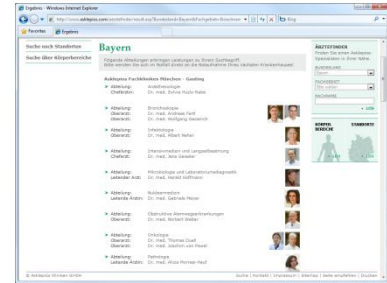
Ergebnis - Windows Internet Explorer

http://www.asklepios.com/aerztefinder/suche.asp?Bundesland=Bayern&Fachgebiet=Bronchen

Favoriten | Ergebnis

Suche nach Standorten

Suche über Körperbereiche

Bayern

Folgende Abteilungen erbringen Leistungen zu Ihrem Suchbegriff. Bitte wenden Sie sich im Notfall direkt an die Notaufnahme Ihres nächsten Krankenhauses!

Asklepios Fachkliniken München - Gauting

Abteilung: Anästhesiologie
Chefarzt: Dr. med. Sylvia Huhn-Rabe

Abteilung: Bronchologie
Oberarzt: Dr. med. Andreas Feth
Oberarzt: Dr. med. Wolfgang Gesierich

Abteilung: Infektiologie
Oberarzt: Dr. med. Albert Heber

Abteilung: Intensivmedizin und Langzeitbeatmung
Chefarzt: Dr. med. Jens Geiseler

Abteilung: Mikrobiologie und Labormedizin/diagnostik
Leitender Arzt: Dr. med. Harald Hoffmann

Abteilung: Nuklearmedizin
Leitende Ärztin: Dr. med. Gabriele Meyer

Abteilung: Obstruktive Atemwegserkrankungen
Oberarzt: Dr. med. Norbert Weber

Abteilung: Onkologie
Oberarzt: Dr. med. Thomas Duell
Oberarzt: Dr. med. Joachim von Pawel

Abteilung: Pathologie
Leitende Ärztin: Dr. med. Alicja Morresi-Hauf

ÄRZTEFINDER
Finden Sie einen Asklepios Spezialisten in Ihrer Nähe.

BUNDESLAND
Bayern

FACHGEBIET
Bitte wählen

SUCHWORT

» LOS

KÖRPERBEREICHE

STANDORTE

© Asklepios Kliniken GmbH

Suche | Kontakt | Impressum | Sitemap | Seite empfehlen | Drucken